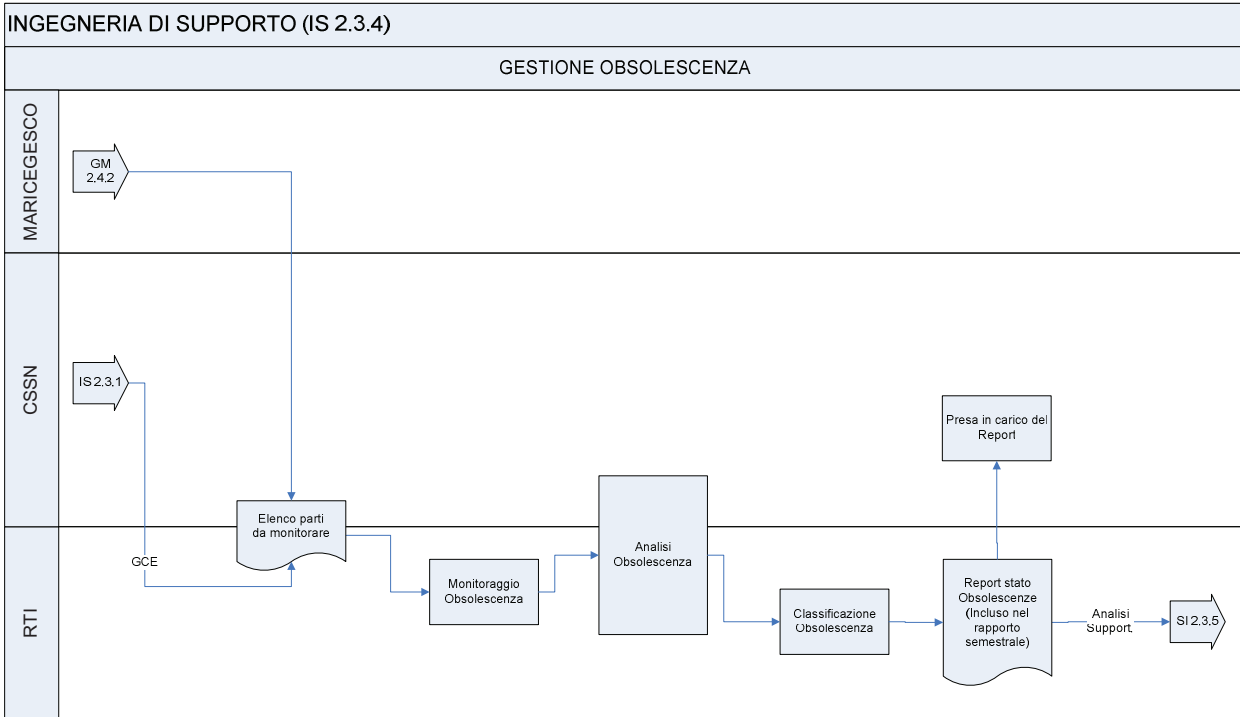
INGEGNERIA DI SUPPORTO (IS 2.3.4)

GESTIONE OBSOLESCENZA

MARICEGESCO

GM 2,4,2

CSSN

IS 2,3,1

RTI

Presa in carico del Report

Elenco parti da monitorare

GCE

Analisi Obsolescenza

Monitoraggio Obsolescenza

Classificazione Obsolescenza

Report stato Obsolescenze (Incluso nel rapporto semestrale)

Analisi Support.

SI 2,3,5